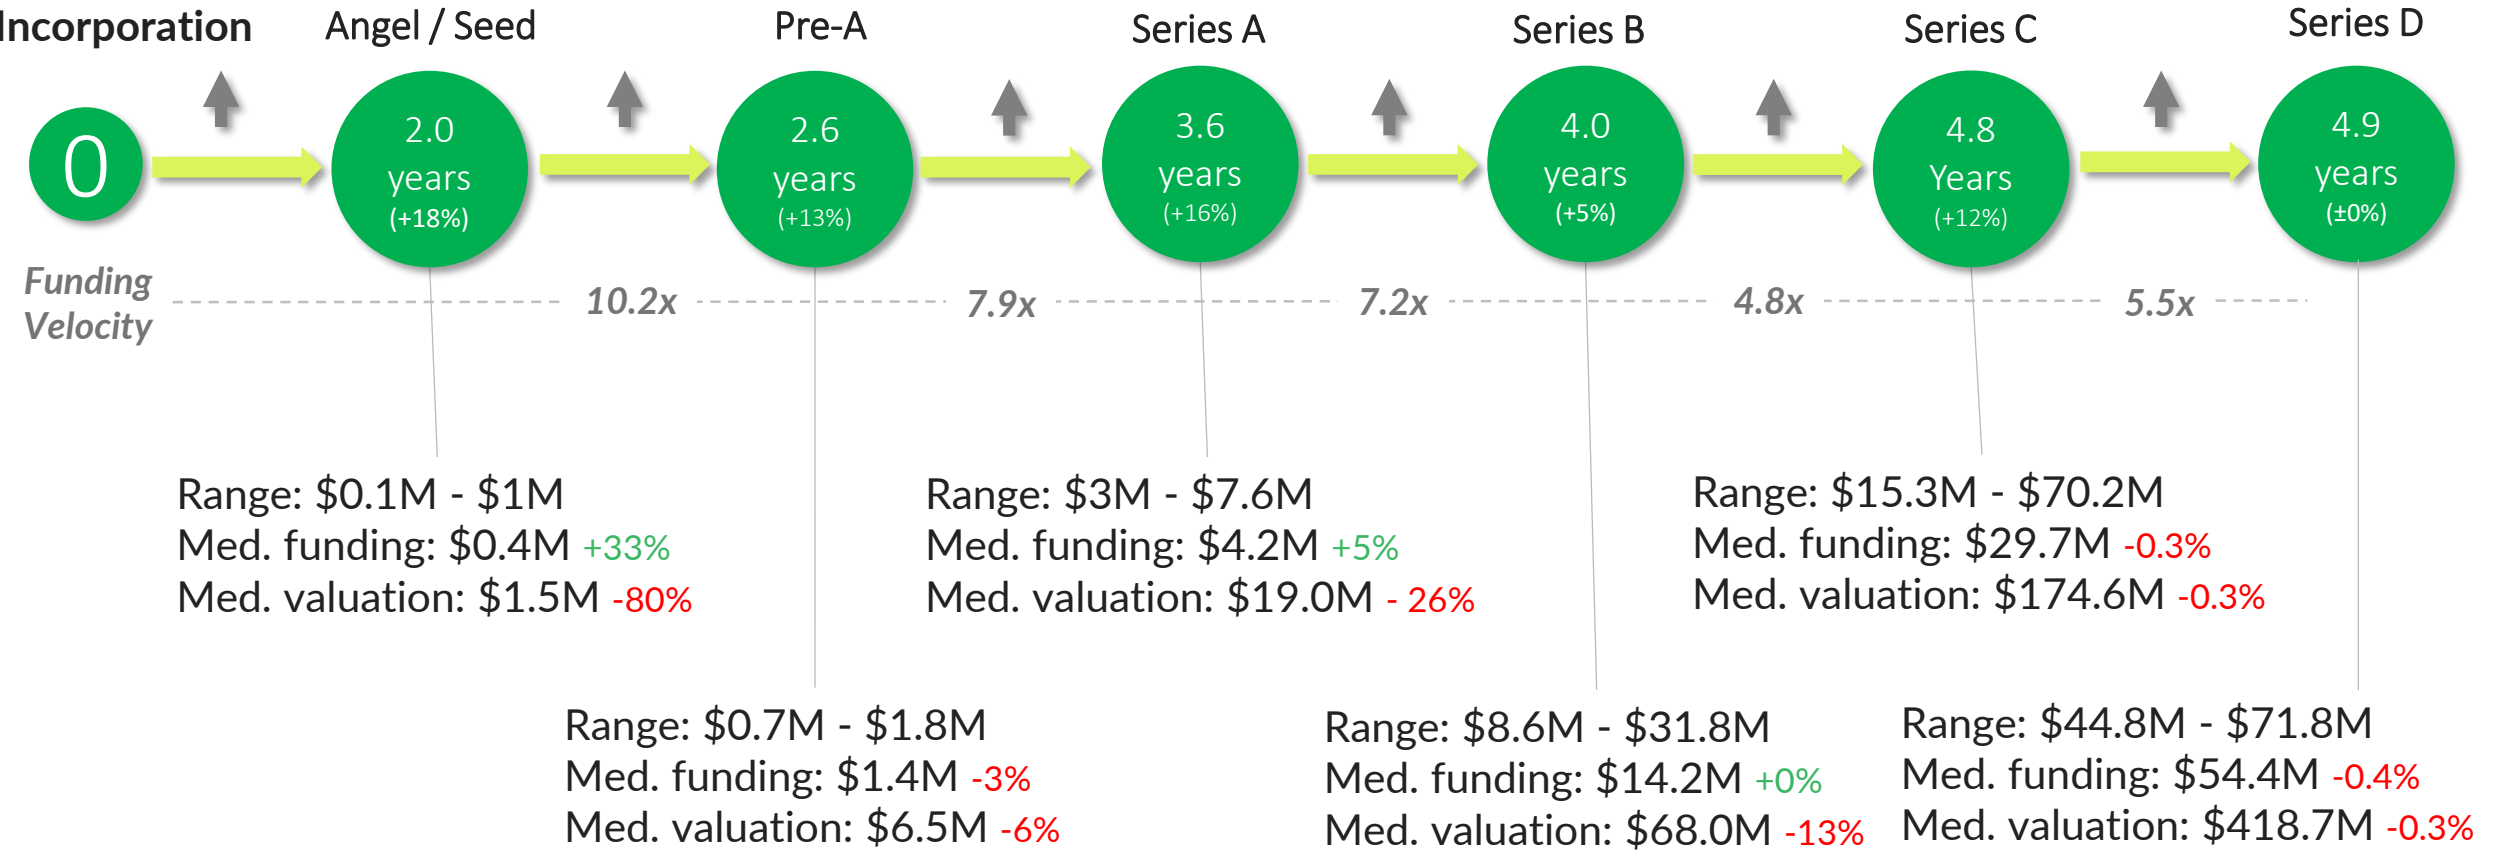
Incorporation Angel / Seed Pre-A Series A Series B Series C Series D

0

2.0 years (+18%)

2.6 years (+13%)

3.6 years (+16%)

4.0 years (+5%)

4.8 Years (+12%)

4.9 years (±0%)

Funding Velocity 10.2x 7.9x 7.2x 4.8x 5.5x

Range: \$0.1M - \$1M
Med. funding: \$0.4M +33%
Med. valuation: \$1.5M -80%

Range: \$3M - \$7.6M
Med. funding: \$4.2M +5%
Med. valuation: \$19.0M - 26%

Range: \$15.3M - \$70.2M
Med. funding: \$29.7M -0.3%
Med. valuation: \$174.6M -0.3%

Range: \$0.7M - \$1.8M
Med. funding: \$1.4M -3%
Med. valuation: \$6.5M -6%

Range: \$8.6M - \$31.8M
Med. funding: \$14.2M +0%
Med. valuation: \$68.0M -13%

Range: \$44.8M - \$71.8M
Med. funding: \$54.4M -0.4%
Med. valuation: \$418.7M -0.3%